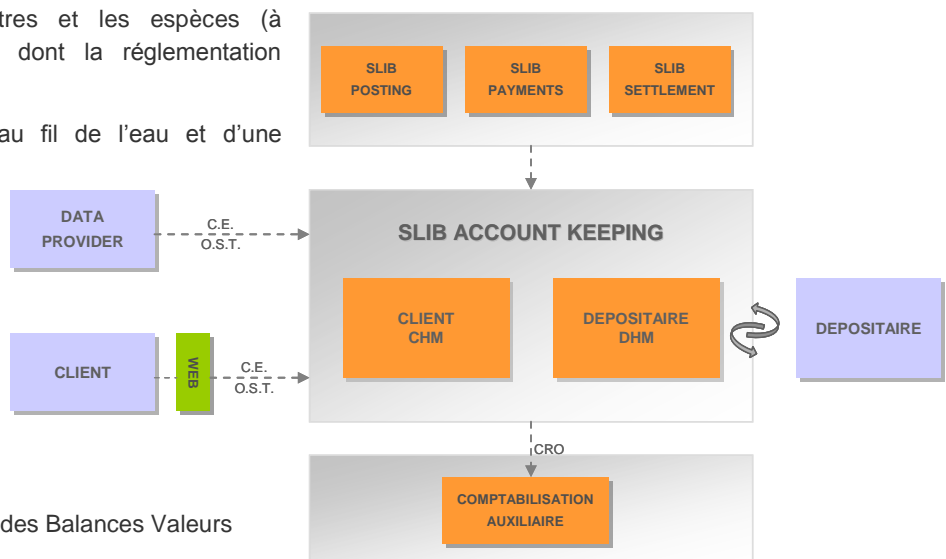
tres et les espèces (à dont la réglementation

au fil de l'eau et d'une

des Balances Valeurs

SLIB POSTING

SLIB PAYMENTS

SLIB SETTLEMENT

DATA PROVIDER

C.E.
O.S.T.

SLIB ACCOUNT KEEPING

CLIENT CHM

DEPOSITAIRE DHM

DEPOSITAIRE

CLIENT

WEB

C.E.
O.S.T.

CRO

COMPTABILISATION AUXILIAIRE